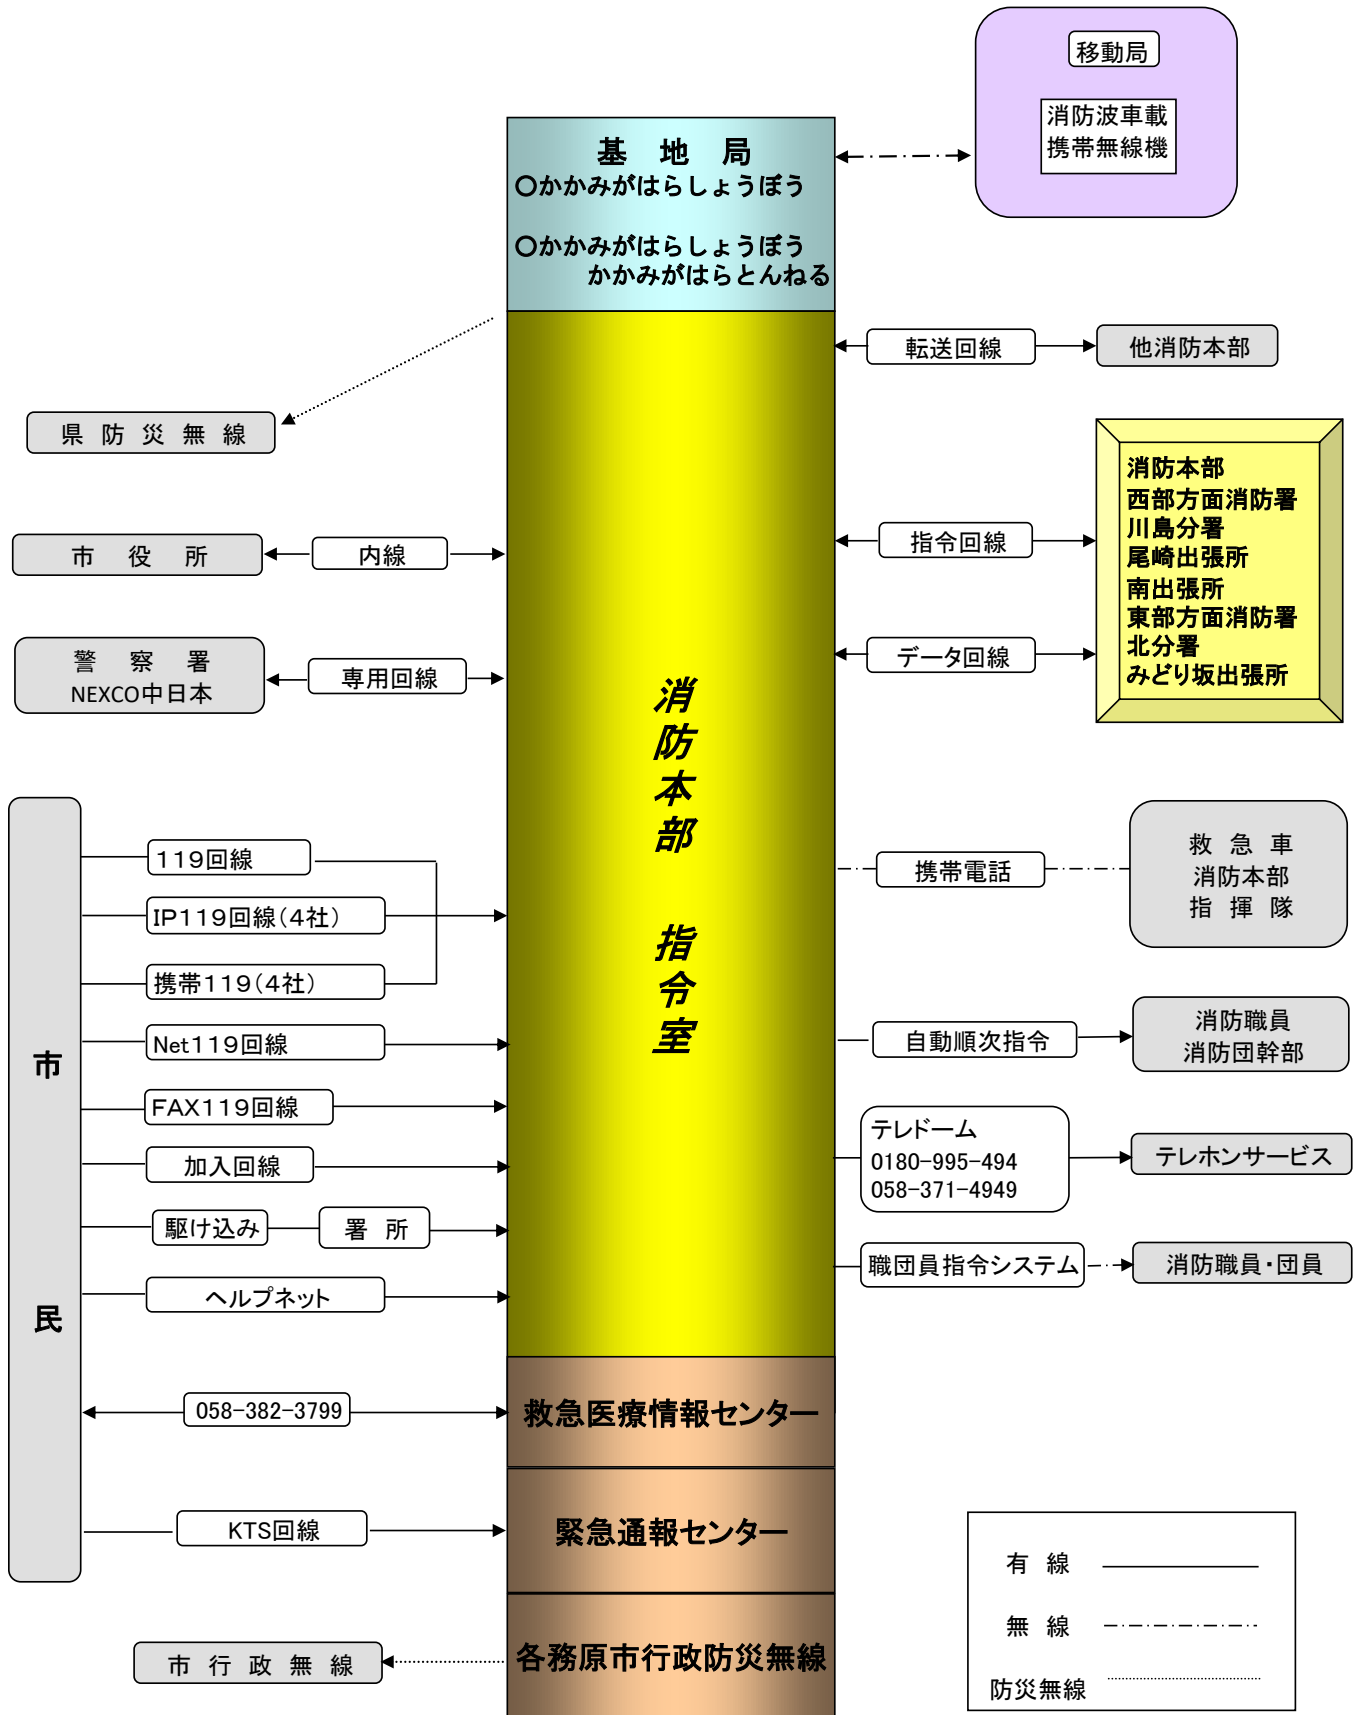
移動局

消防波車載
携帯無線機

基 地 局
○かかみがはらしょうぼう

○かかみがはらしょうぼう
かかみがはらとんねる

転送回線

他消防本部

県 防 災 無 線

市 役 所

内線

指令回線

消防本部
西部方面消防署
川島分署
尾崎出張所
南出張所
東部方面消防署
北分署
みどり坂出張所

データ回線

警 察 署
NEXCO中日本

専用回線

消防本部 指令室

市民

119回線

IP119回線(4社)

携帯119(4社)

携帯電話

救 急 車
消防本部
指 揮 隊

Net119回線

自動順次指令

消防職員
消防団幹部

FAX119回線

テレドーム
0180-995-494
058-371-4949

テレホンサービス

加入回線

駆け込み

署 所

職団員指令システム

消防職員・団員

ヘルプネット

058-382-3799

救急医療情報センター

KTS回線

緊急通報センター

有 線

無 線

防災無線

市 行 政 無 線

各務原市行政防災無線